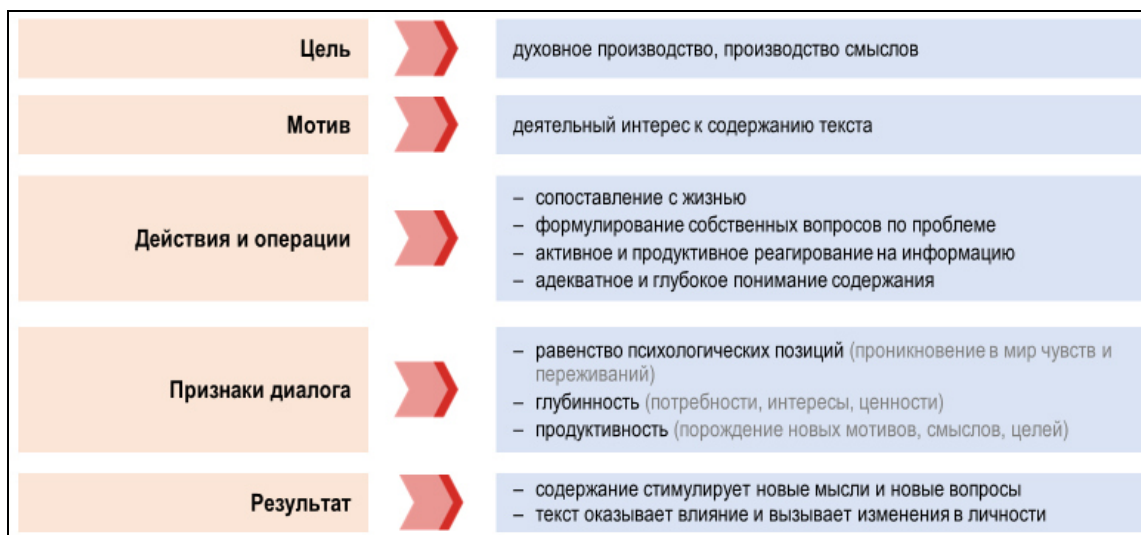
Цель

духовное производство, производство смыслов

Мотив

деятельный интерес к содержанию текста

Действия и операции

– сопоставление с жизнью
– формулирование собственных вопросов по проблеме
– активное и продуктивное реагирование на информацию
– адекватное и глубокое понимание содержания

Признаки диалога

– равенство психологических позиций (проникновение в мир чувств и переживаний)
– глубинность (потребности, интересы, ценности)
– продуктивность (порождение новых мотивов, смыслов, целей)

Результат

– содержание стимулирует новые мысли и новые вопросы
– текст оказывает влияние и вызывает изменения в личности